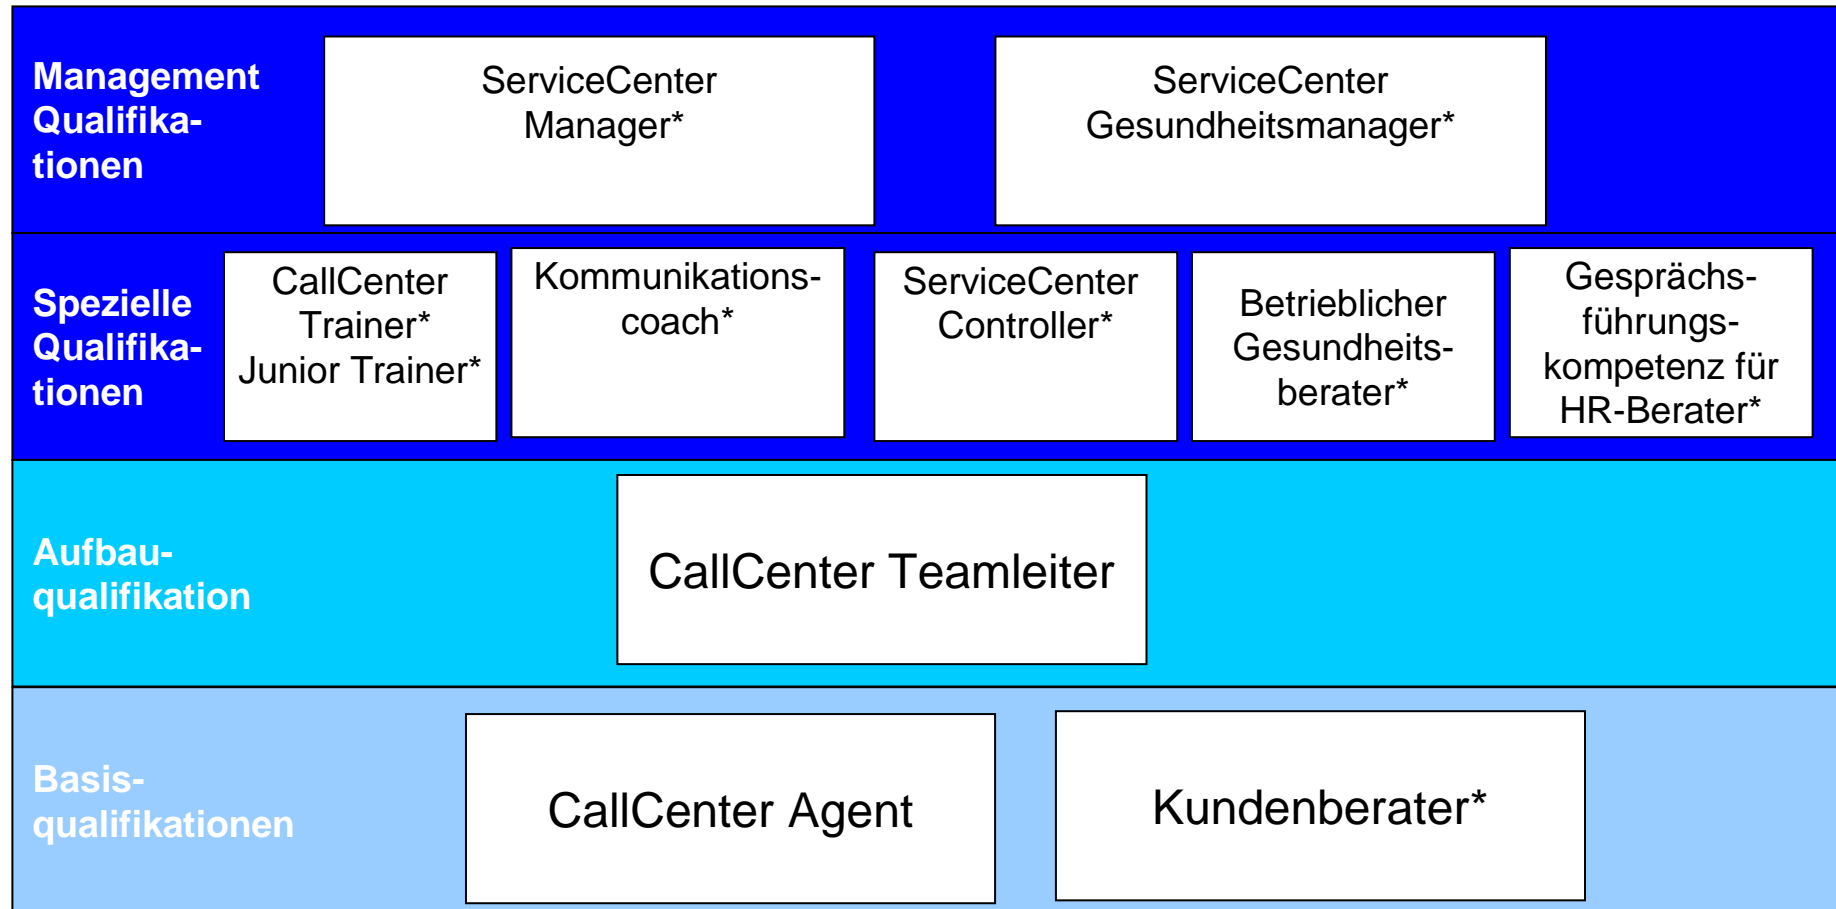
Management Qualifikationen

ServiceCenter Manager*

ServiceCenter Gesundheitsmanager*

Spezielle Qualifikationen

CallCenter Trainer* Junior Trainer*

Kommunikationscoach*

ServiceCenter Controller*

Betrieblicher Gesundheitsberater*

Gesprächsführungskompetenz für HR-Berater*

Aufbauqualifikation

CallCenter Teamleiter

Basisqualifikationen

CallCenter Agent

Kundenberater*